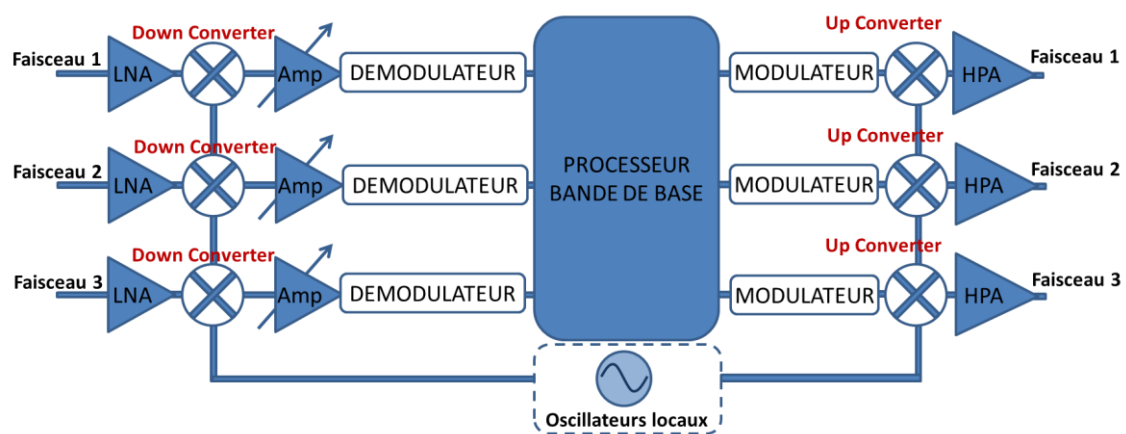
Down Converter
Faisceau 1 LNA Amp DEMODULATEUR

Down Converter
Faisceau 2 LNA Amp DEMODULATEUR

Down Converter
Faisceau 3 LNA Amp DEMODULATEUR

PROCESSEUR BANDE DE BASE

Up Converter
MODULATEUR HPA Faisceau 1

Up Converter
MODULATEUR HPA Faisceau 2

Up Converter
MODULATEUR HPA Faisceau 3

Oscillateurs locaux